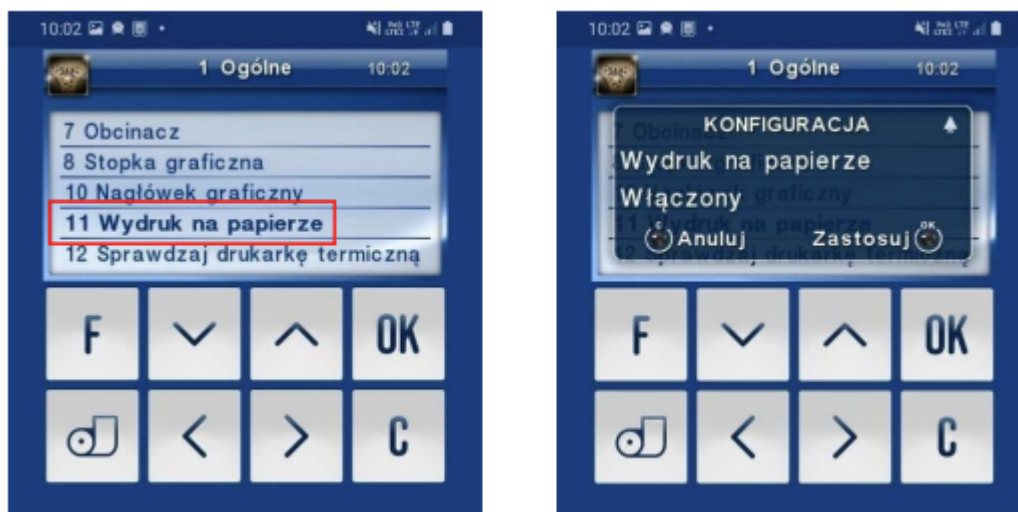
10:02

1 Ogólne 10:02

7 Obcinacz
8 Stopka graficzna
10 Nagłówek graficzny
11 Wydruk na papierze
12 Sprawdzaj drukarkę termiczną

F
OK
C

10:02

1 Ogólne 10:02

KONFIGURACJA
Wydruk na papierze
Włączony
Anuluj Zastosuj

F
OK
C